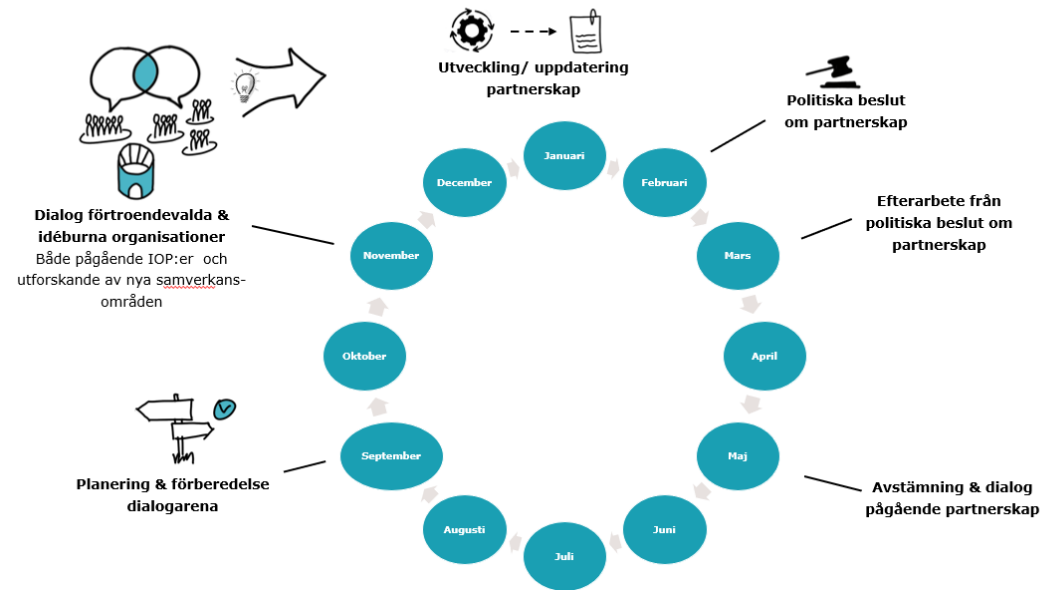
Utveckling/ uppdatering partnerskap

Politiska beslut om partnerskap

Efterarbete från politiska beslut om partnerskap

Dialog förtroendevalda & idéburna organisationer
Både pågående IOP:er och utforskande av nya samverkansområden

Januari
Februari
Mars
April
Maj
Juni
Juli
Augusti
September
Oktober
November
December

Planering & förberedelse dialogarena

Avstämning & dialog pågående partnerskap